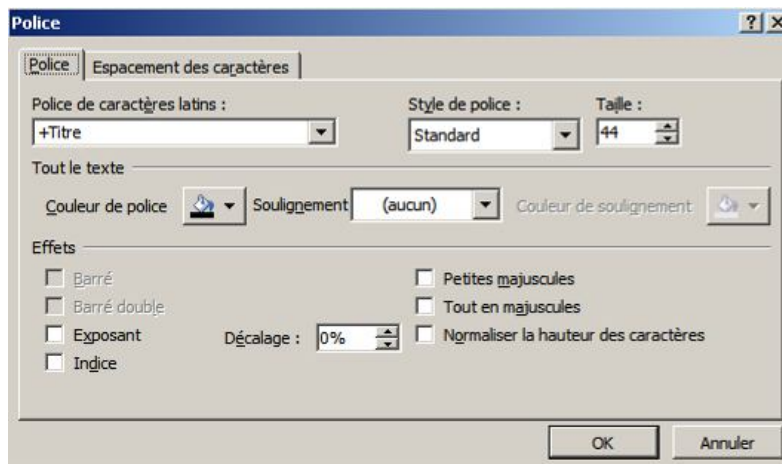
Police

?
X

Police
Espacement des caractères

Police de caractères latins :
+Titre

Style de police :
Standard

Taille :
44

Tout le texte

Couleur de police
Soulignement
(aucun)
Couleur de soulignement

Effets

Barré
Barré double
Exposant
Indice

Décalage :
0%

Petites majuscules
Tout en majuscules
Normaliser la hauteur des caractères

OK
Annuler